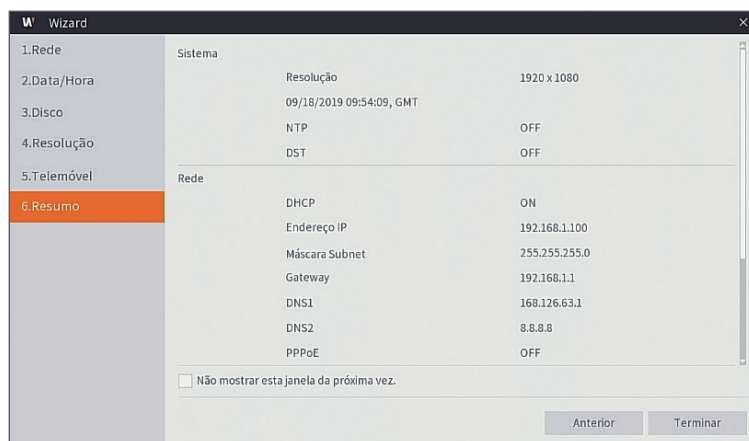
W Wizard
×

1.Rede
2.Data/Hora
3.Disco
4.Resolução
5.Telemóvel
6.Resumo

Sistema

| | |
|---|---|
| Resolução | 1920 x 1080 |
| 09/18/2019 09:54:09, GMT | |
| NTP | OFF |
| DST | OFF |

Rede

| | |
|---|---|
| DHCP | ON |
| Endereço IP | 192.168.1.100 |
| Máscara Subnet | 255.255.255.0 |
| Gateway | 192.168.1.1 |
| DNS1 | 168.126.63.1 |
| DNS2 | 8.8.8.8 |
| PPPoE | OFF |

Não mostrar esta janela da próxima vez.

Anterior
Terminar